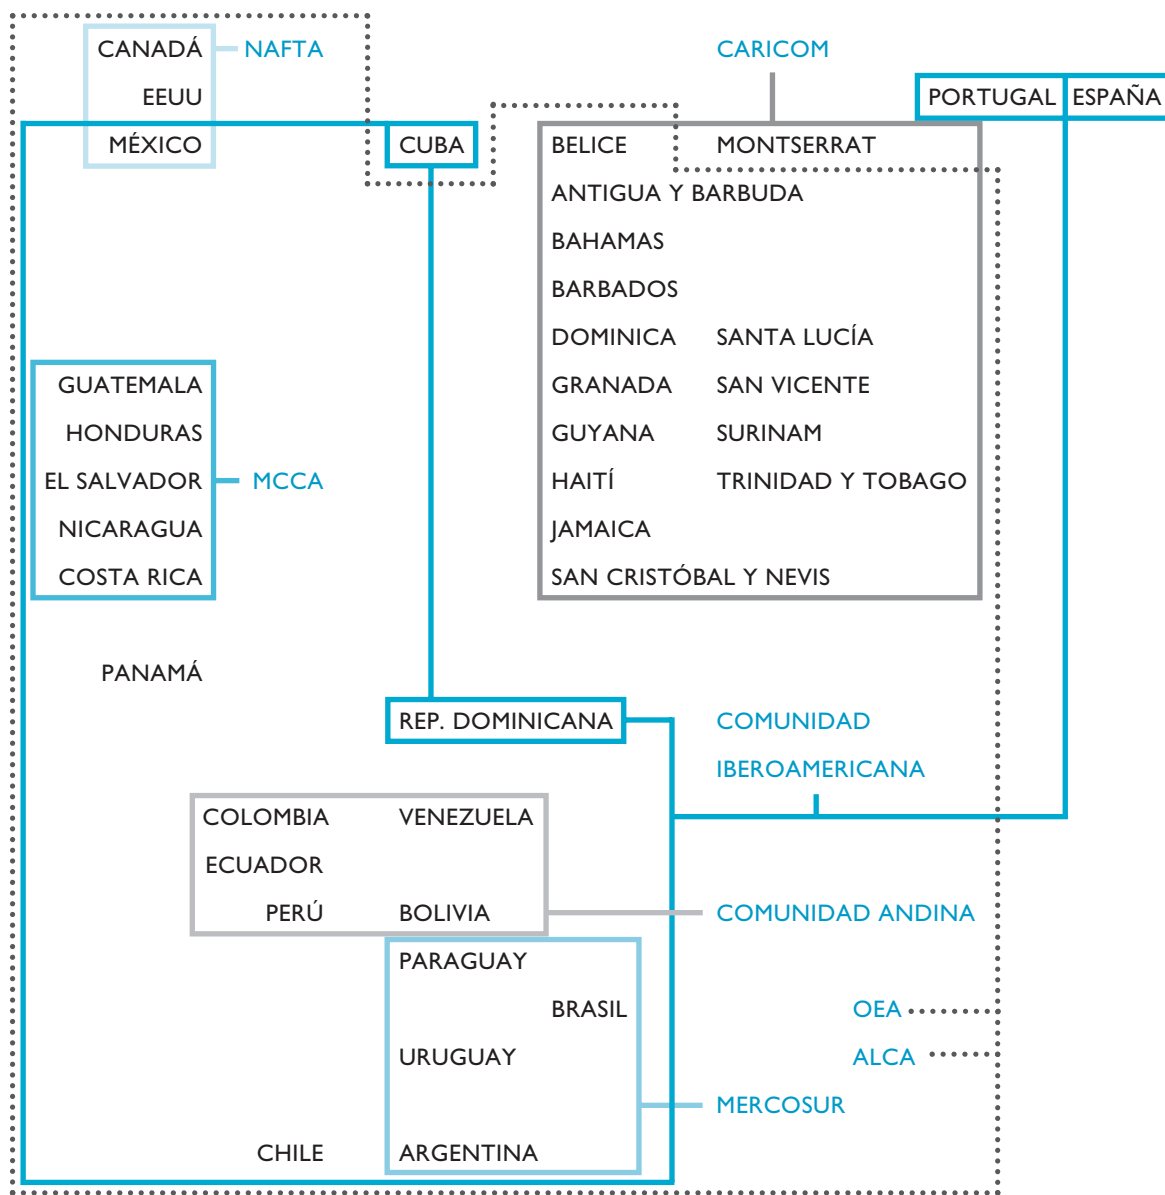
CANADÁ
EEUU
MÉXICO
NAFTA

CUBA

CARICOM

PORTUGAL
ESPAÑA

BELICE
MONTSERRAT
ANTIGUA Y BARBUDA
BAHAMAS
BARBADOS
DOMINICA
SANTA LUCÍA
GRANADA
SAN VICENTE
GUYANA
SURINAM
HAITÍ
TRINIDAD Y TOBAGO
JAMAICA
SAN CRISTÓBAL Y NEVIS

GUATEMALA
HONDURAS
EL SALVADOR
NICARAGUA
COSTA RICA
MCCA

PANAMÁ

REP. DOMINICANA

COMUNIDAD IBEROAMERICANA

COLOMBIA
VENEZUELA
ECUADOR
PERÚ
BOLIVIA
COMUNIDAD ANDINA

PARAGUAY
BRASIL
URUGUAY
ARGENTINA
MERCOSUR

OEA
ALCA

CHILE